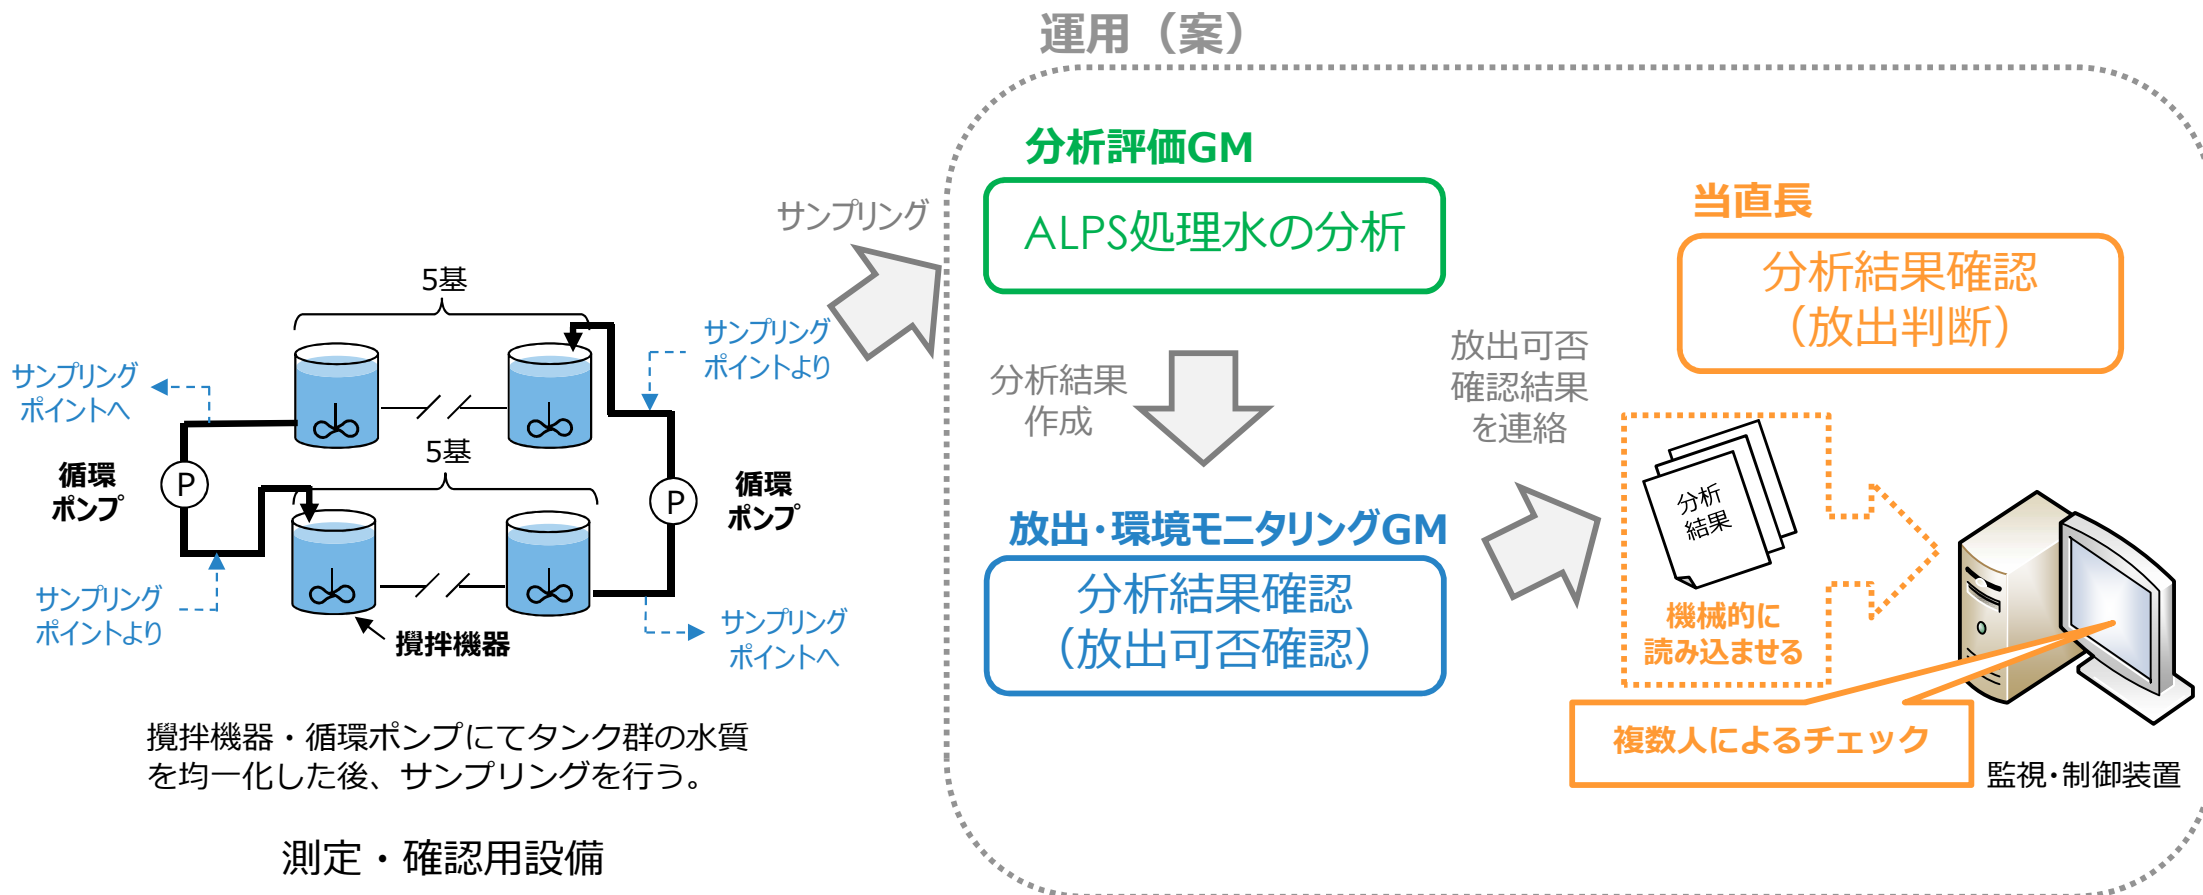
運用（案）

5基

サンプリングポイントへ

サンプリングポイントより

循環ポンプ

P

5基

P

循環ポンプ

サンプリングポイントより

サンプリングポイントへ

撹拌機器

撹拌機器・循環ポンプにてタンク群の水質を均一化した後、サンプリングを行う。

測定・確認用設備

サンプリング

分析評価GM

ALPS処理水の分析

分析結果作成

放出・環境モニタリングGM

分析結果確認
（放出可否確認）

放出可否確認結果を連絡

当直長

分析結果確認
（放出判断）

分析結果

機械的に読み込ませる

複数人によるチェック

監視・制御装置